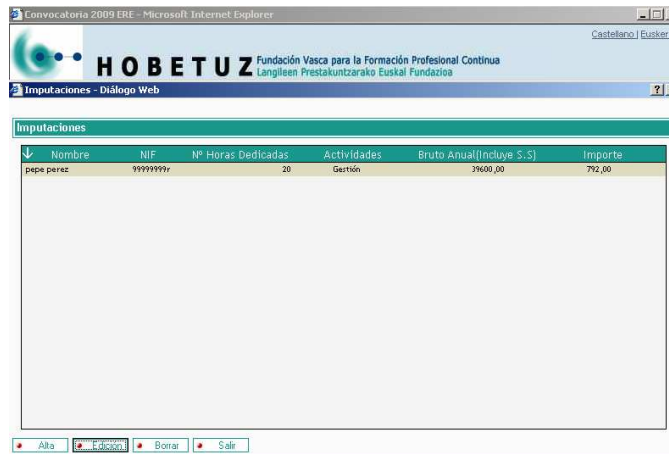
Convocatoria 2009 ERE - Microsoft Internet Explorer

Castellano | Euskera

HOBETUZ Fundación Vasca para la Formación Profesional Continua
Langileen Prestakuntzarako Euskal Fundazioa

Imputaciones - Diálogo Web

Imputaciones

| Nombre | NIF | Nº Horas Dedicadas | Actividades | Bruto Anual(Incluye S.S) | Importe |
|---|---|---|---|---|---|
| pepe perez | 99999999r | 20 | Gestión | 39600,00 | 792,00 |

Alta Edicion Borrar Salir